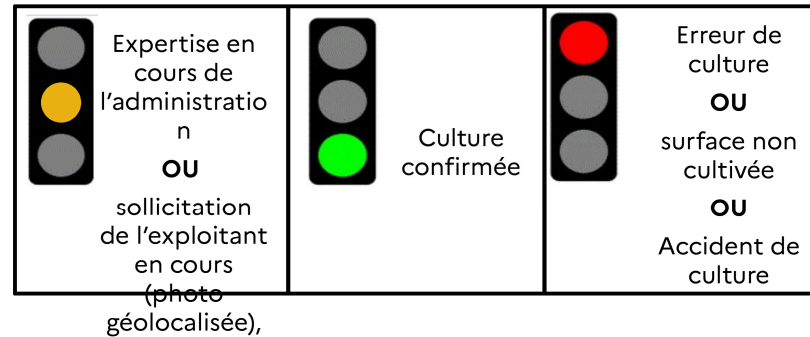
| Expertise en cours de l’administratio n **OU** sollicitation de l’exploitant en cours (photo géolocalisée), | Culture confirmée | Erreur de culture **OU** surface non cultivée **OU** Accident de culture |
|---|---|---|